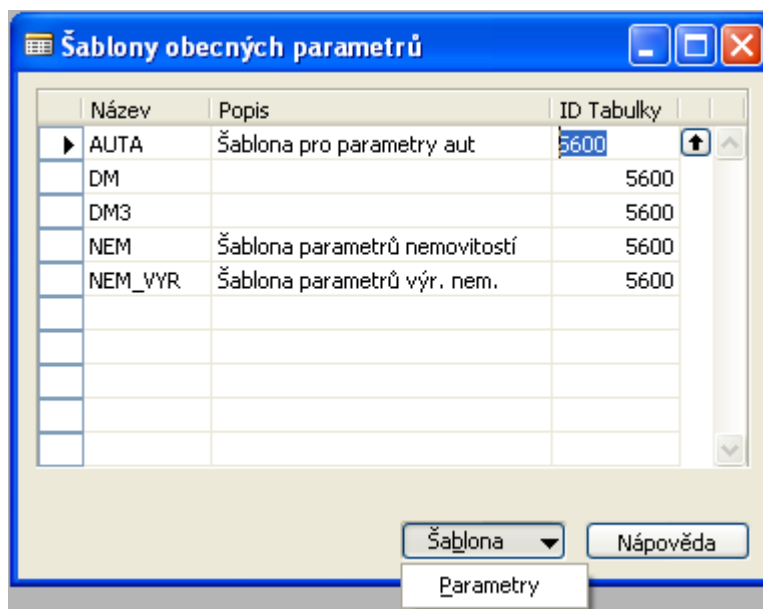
Šablony obecných parametrů

| Název | Popis | ID Tabulky |
|---|---|---|
| AUTA | Šablona pro parametry aut | 5600 |
| DM | | 5600 |
| DM3 | | 5600 |
| NEM | Šablona parametrů nemovitostí | 5600 |
| NEM_VYR | Šablona parametrů výr. nem. | 5600 |

Šablona

Nápověda

Parametry